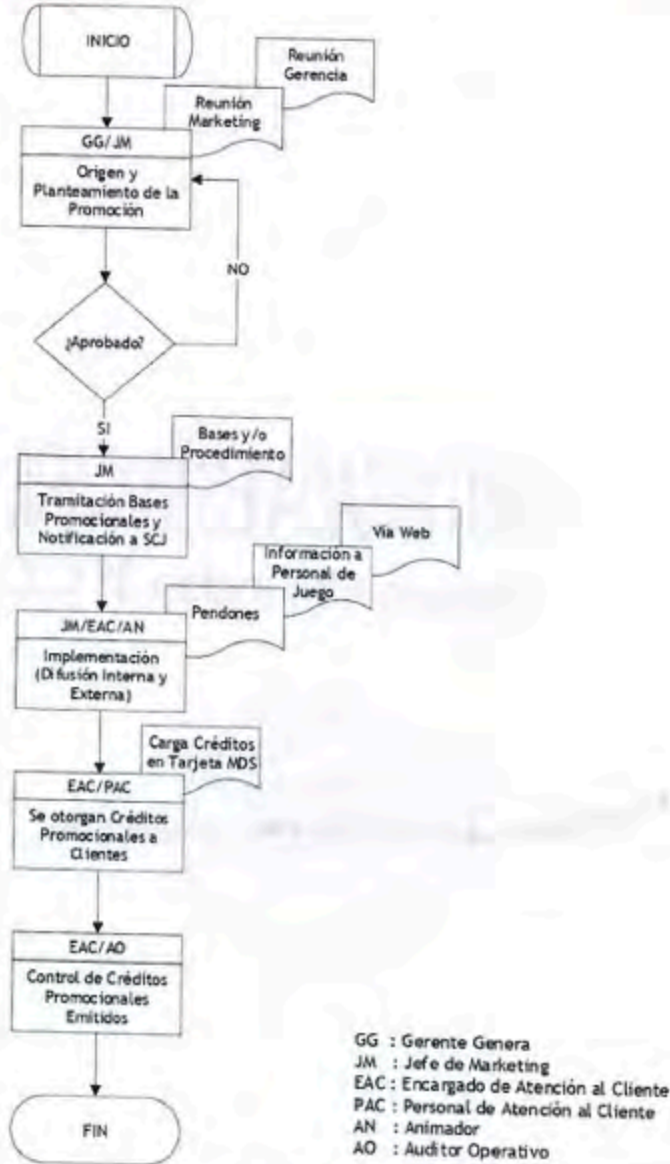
INICIO

Reunión Gerencia

Reunión Marketing

GG/JM

Origen y Planteamiento de la Promoción

NO

¿Aprobado?

SI

Bases y/o Procedimiento

JM

Tramitación Bases Promocionales y Notificación a SCJ

Vía Web

Información a Personal de Juego

Pendones

JM/EAC/AN

Implementación (Difusión Interna y Externa)

Carga Créditos en Tarjeta MDS

EAC/PAC

Se otorgan Créditos Promocionales a Clientes

EAC/AO

Control de Créditos Promocionales Emitidos

FIN

GG : Gerente Genera
JM : Jefe de Marketing
EAC : Encargado de Atención al Cliente
PAC : Personal de Atención al Cliente
AN : Animador
AO : Auditor Operativo